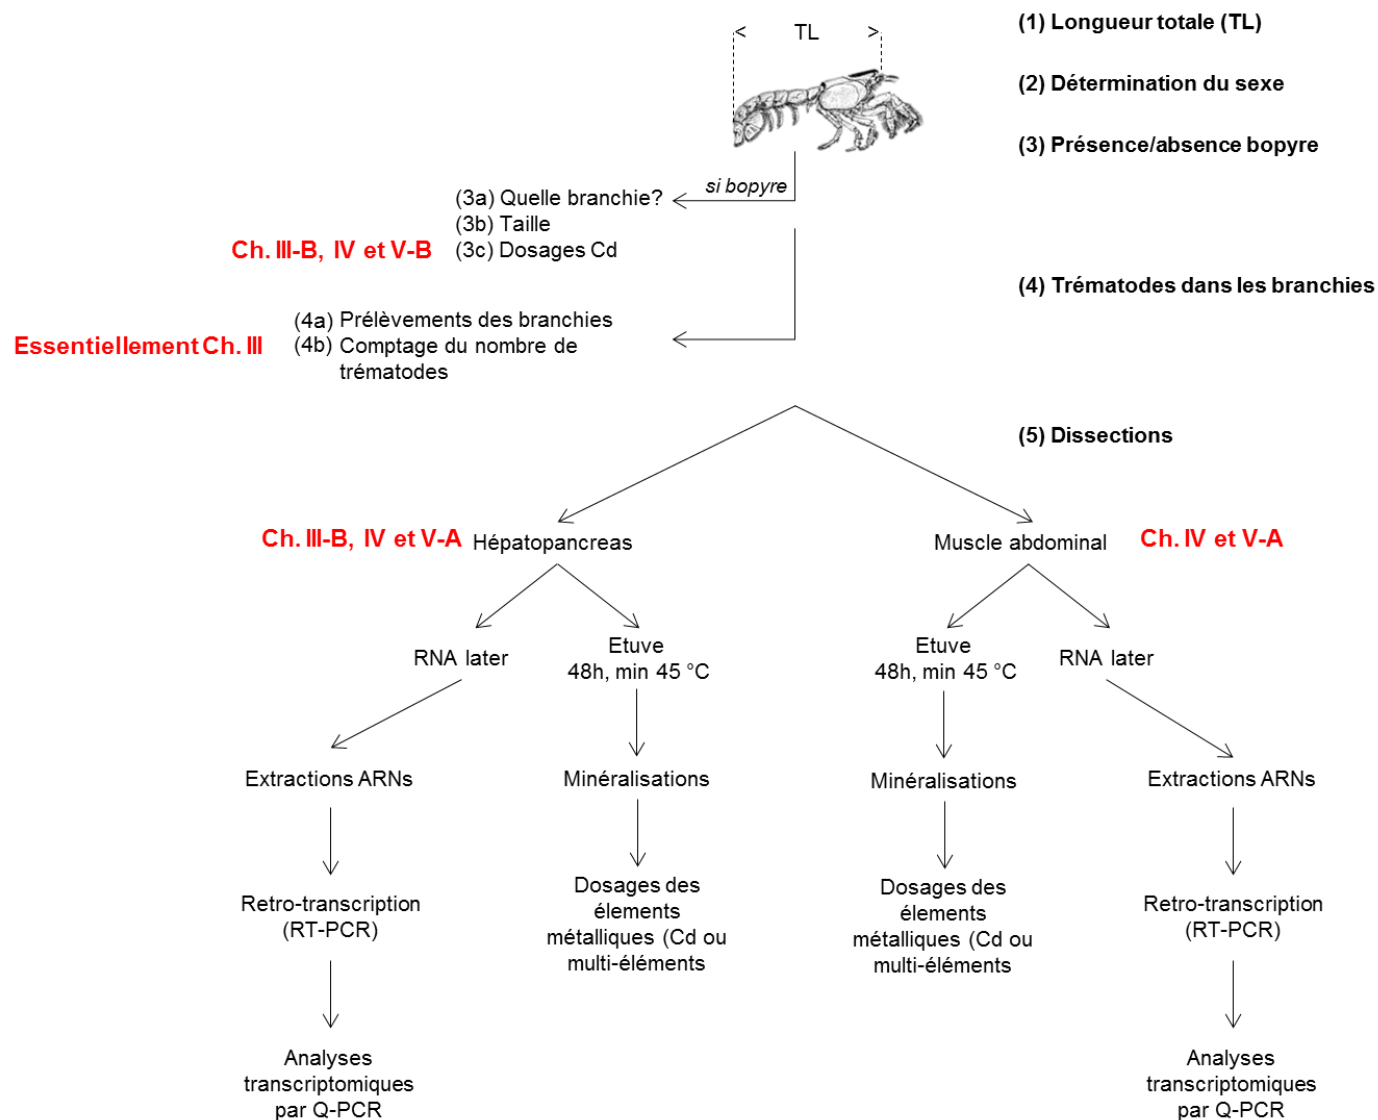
TL

(1) Longueur totale (TL)

(2) Détermination du sexe

(3) Présence/absence bopyre

si bopyre

(3a) Quelle branchie?
(3b) Taille
(3c) Dosages Cd

Ch. III-B, IV et V-B

(4) Trématodes dans les branchies

(4a) Prélèvements des branchies
(4b) Comptage du nombre de trématodes

Essentiellement Ch. III

(5) Dissections

Ch. III-B, IV et V-A Hépatopancreas

Muscle abdominal Ch. IV et V-A

RNA later

Etuve
48h, min 45 °C

Etuve
48h, min 45 °C

RNA later

Extractions ARNs

Minéralisations

Minéralisations

Extractions ARNs

Retro-transcription (RT-PCR)

Dosages des élements métalliques (Cd ou multi-éléments

Dosages des élements métalliques (Cd ou multi-éléments

Retro-transcription (RT-PCR)

Analyses transcriptomiques par Q-PCR

Analyses transcriptomiques par Q-PCR